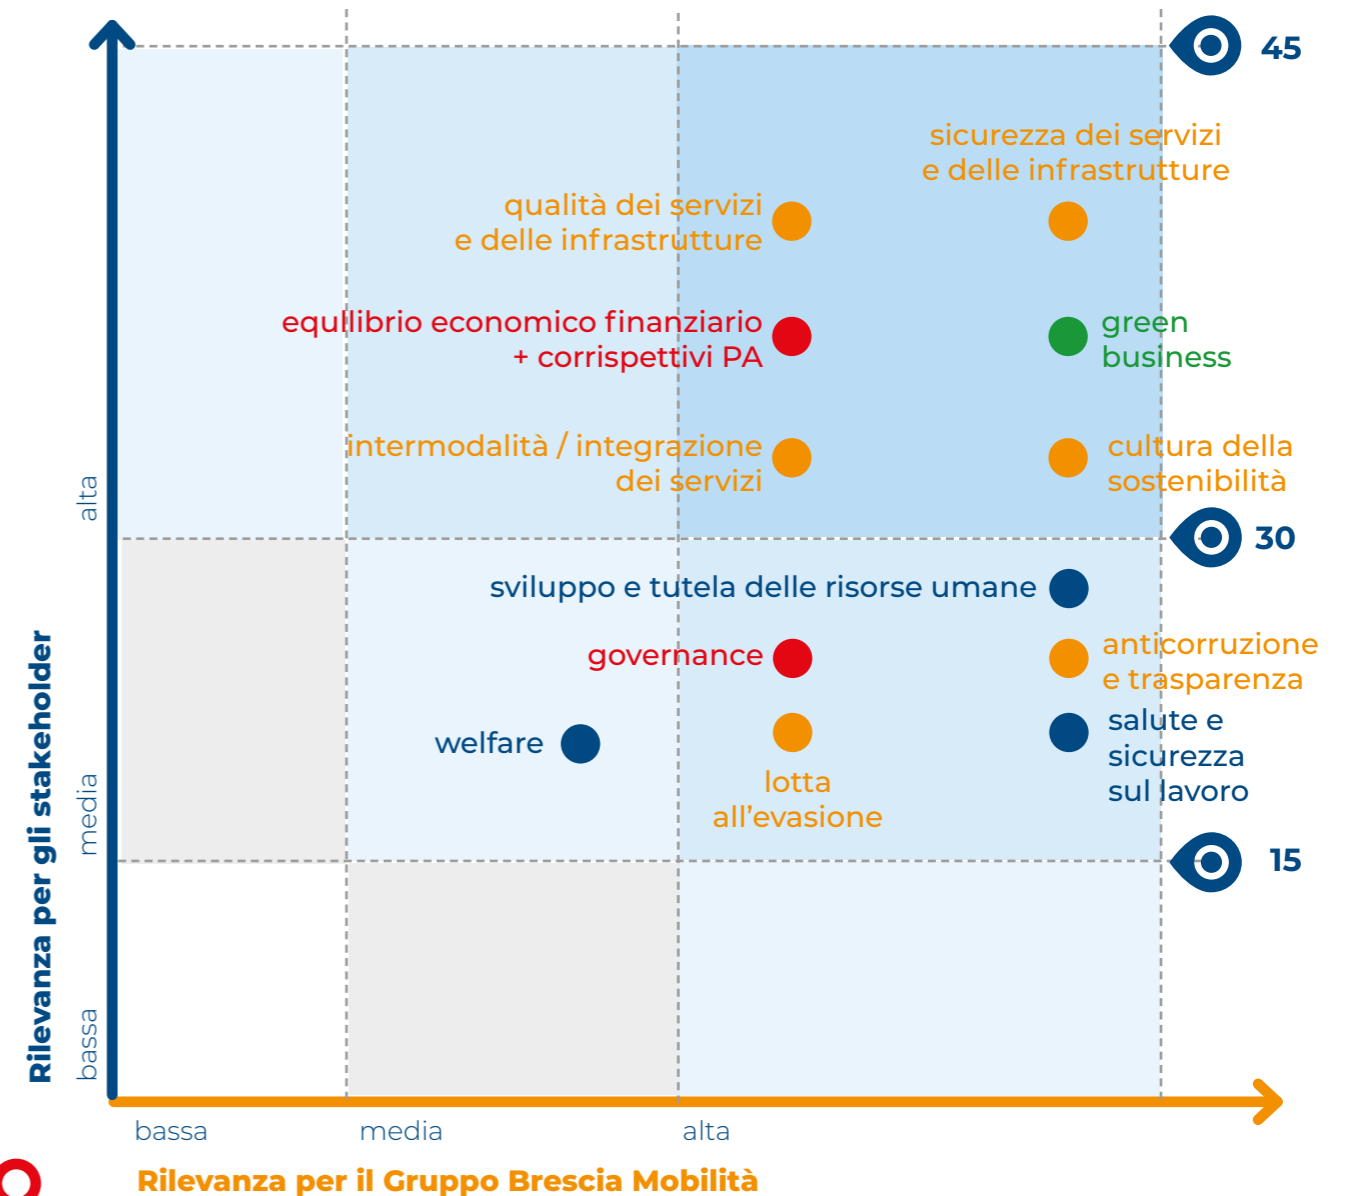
45

sicurezza dei servizi e delle infrastrutture

qualità dei servizi e delle infrastrutture

equlibrio economico finanziario + corrispettivi PA

green business

intermodalità / integrazione dei servizi

cultura della sostenibilità

30

sviluppo e tutela delle risorse umane

governance

anticorruzione e trasparenza

welfare

salute e sicurezza sul lavoro

lotta all'evasione

15

Rilevanza per gli stakeholder

alta

media

bassa

bassa

media

alta

Rilevanza per il Gruppo Brescia Mobilità